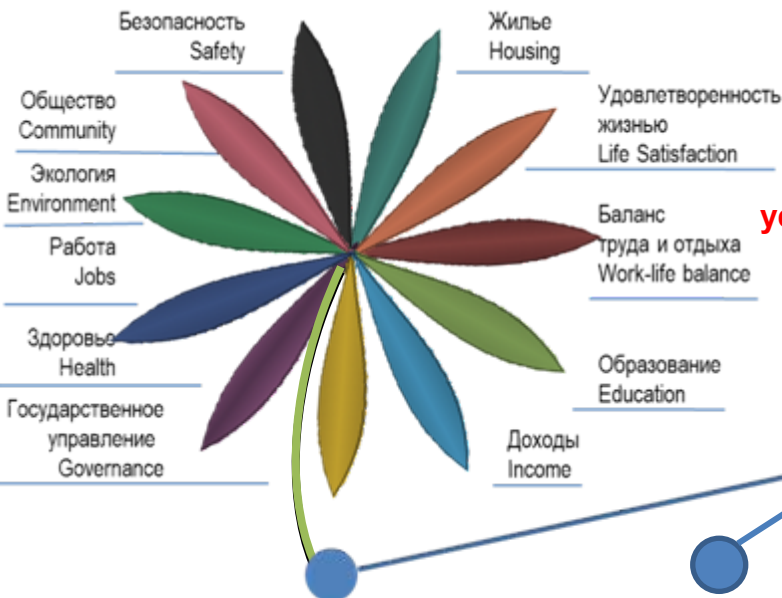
Безопасность
Safety

Жилье
Housing

Общество
Community

Удовлетворенность жизнью
Life Satisfaction

Экология
Environment

Баланс труда и отдыха
Work-life balance

ус

Работа
Jobs

Здоровье
Health

Образование
Education

Государственное управление
Governance

Доходы
Income